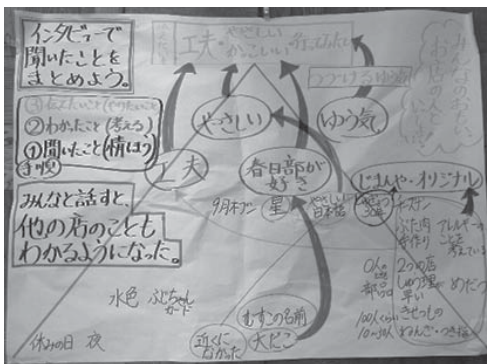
インタビューで聞いたことをまとめよう。

③ 伝えたいこと（やりたいこと）
② わかったこと（考える）
① 聞いたこと（情ほう）
手順

みんなと話すと、他の店のこともわかるようになった。

工夫 やさしい かっこいい 行ってみたい

みんなのおかげ お店の人が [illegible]

つづける ゆう気

やさしい

ゆう気

工夫

春日部が好き

にほんや・オリジナル

9月オープン

星

やさしい日本語

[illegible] 30年

イースター

ぶた肉 手作り

アレルギー ご人 気を つけて いる

2つの店 心理 早い

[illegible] めだつ

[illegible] 部品

100人くらい 10~30人 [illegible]

水色 ぶたちゃんカード

むすこの名前 大だこ

近くに なかった

休みの日 夜